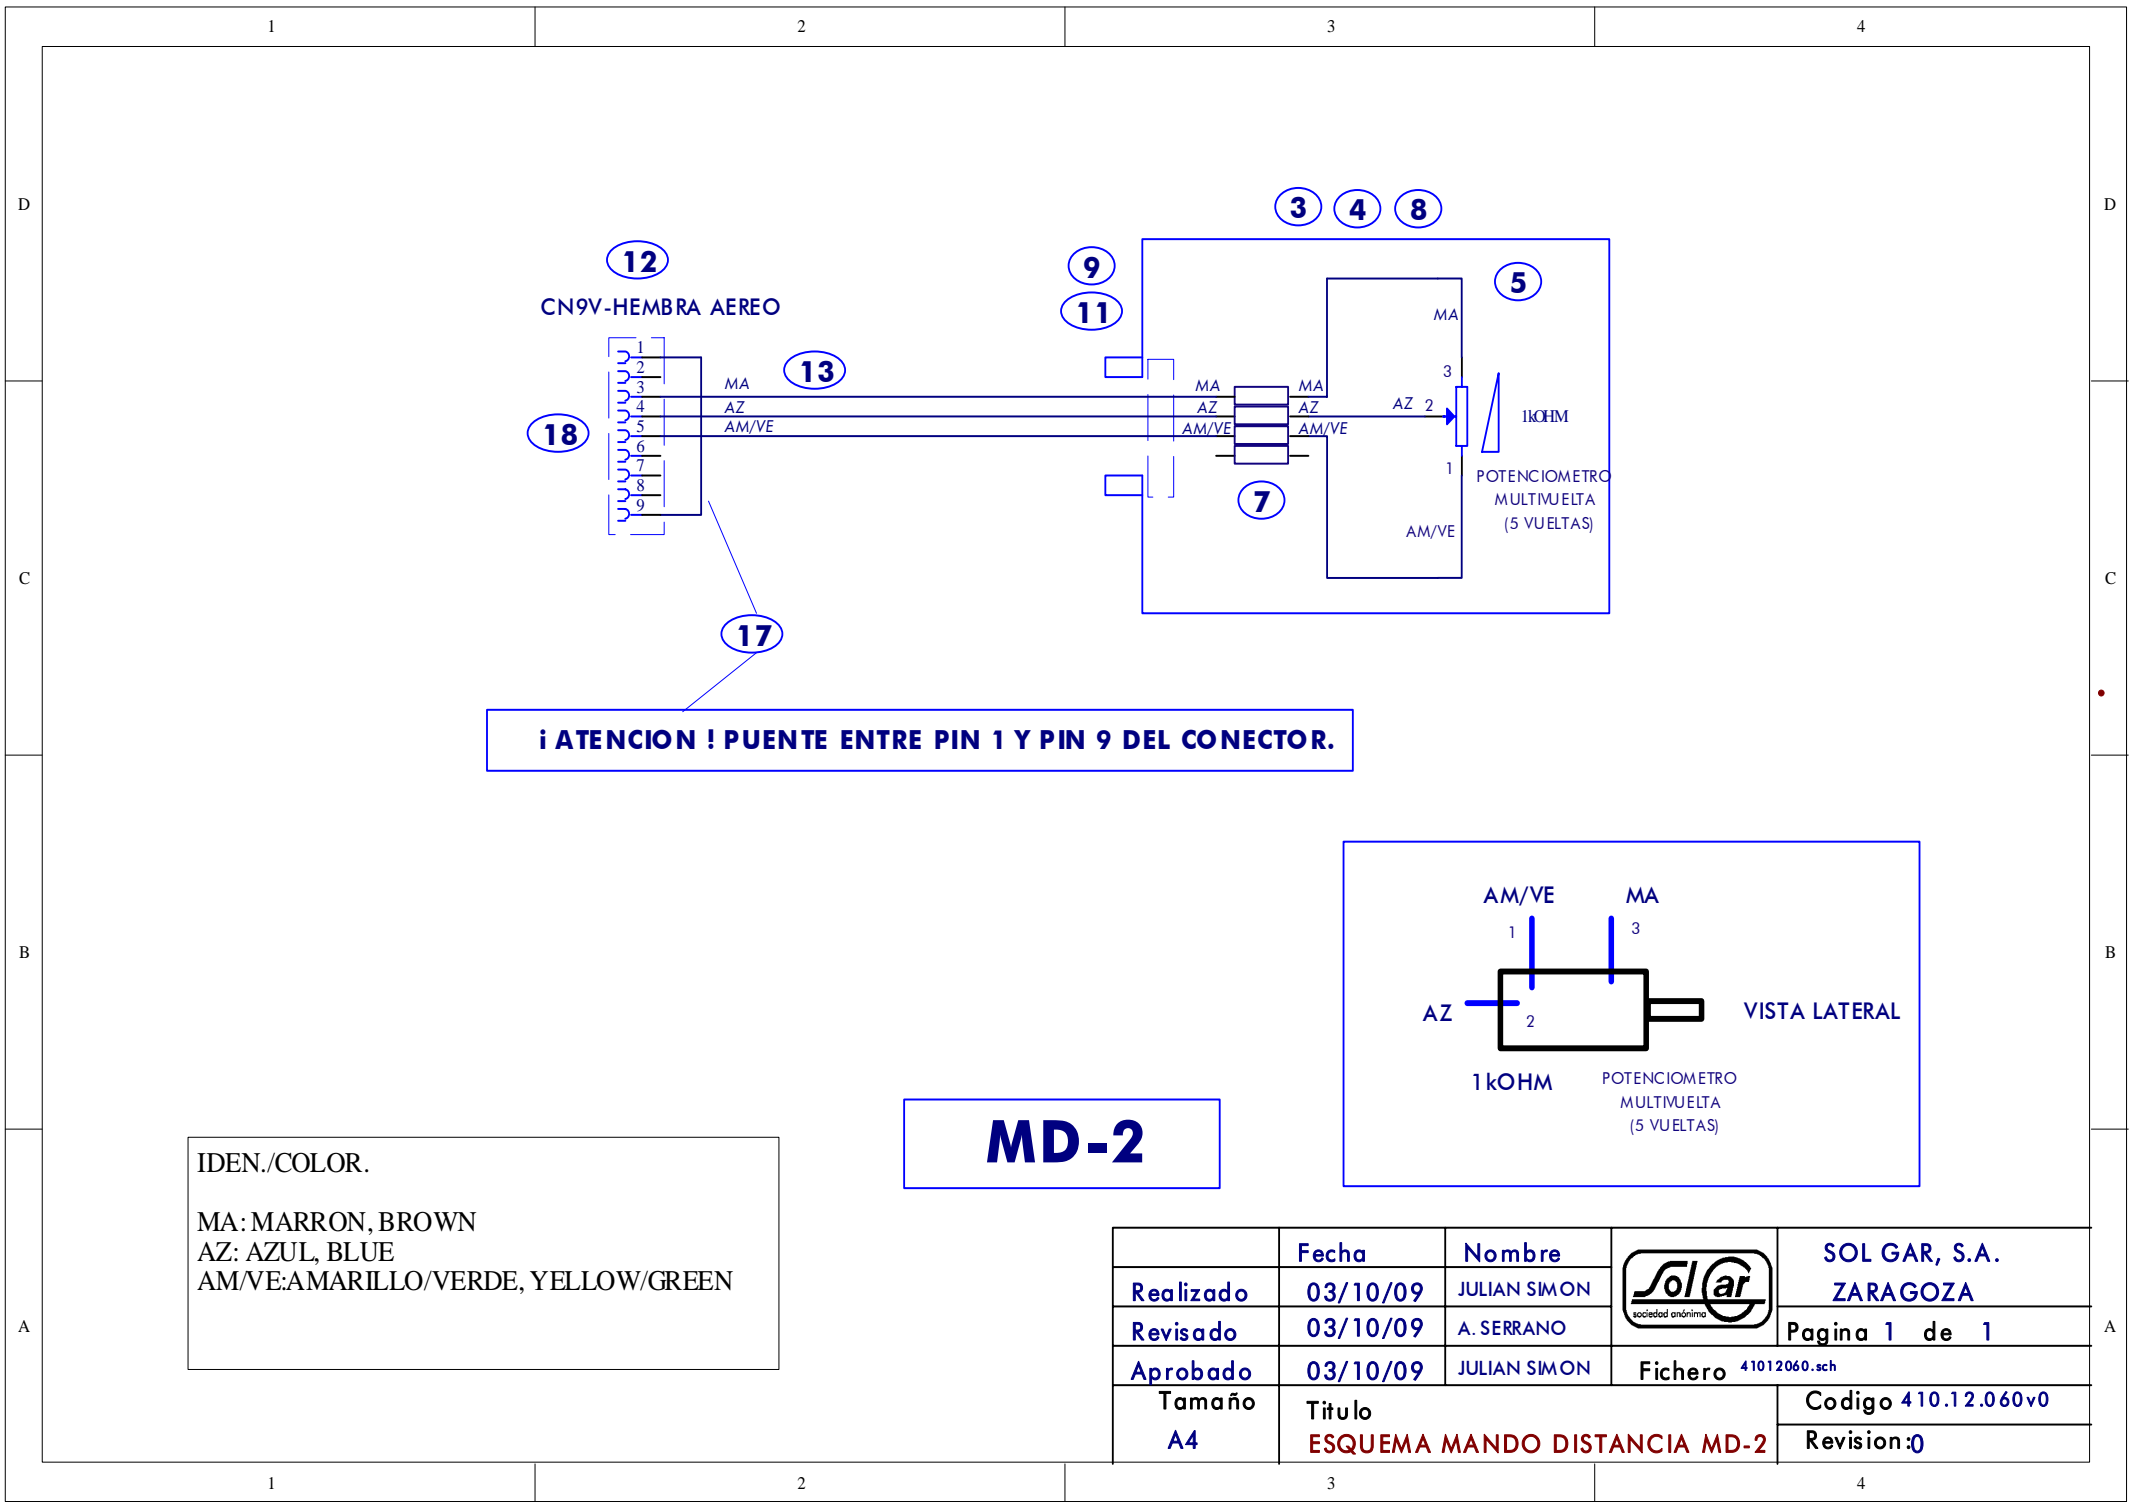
1 2 3 4

D C B A

12
CN9V-HEMBRA AEREO
1
2
3
4
5
6
7
8
9
18
MA
AZ
AM/VE
13
17
9
11
MA
AZ
AM/VE
7
MA
AZ
AM/VE
3 4 8
5
MA
3
AZ 2
1
AM/VE
1kOHM
POTENCIOMETRO MULTIVUELTA (5 VUELTAS)

¡ ATENCION ! PUENTE ENTRE PIN 1 Y PIN 9 DEL CONECTOR.

AM/VE
MA
1
3
AZ
2
VISTA LATERAL
1kOHM
POTENCIOMETRO MULTIVUELTA (5 VUELTAS)

MD-2

IDEN./COLOR.

MA: MARRON, BROWN
AZ: AZUL, BLUE
AM/VE:AMARILLO/VERDE, YELLOW/GREEN

| | Fecha | Nombre | Sol Gar sociedad anónima | SOL GAR, S.A. ZARAGOZA |
|---|---|---|---|---|
| Realizado | 03/10/09 | JULIAN SIMON | | |
| Revisado | 03/10/09 | A. SERRANO | | Pagina 1 de 1 |
| Aprobado | 03/10/09 | JULIAN SIMON | Fichero 41012060.sch | |
| Tamaño A4 | Titulo ESQUEMA MANDO DISTANCIA MD-2 | | | Codigo 410.12.060v0 Revision:0 |

1 2 3 4